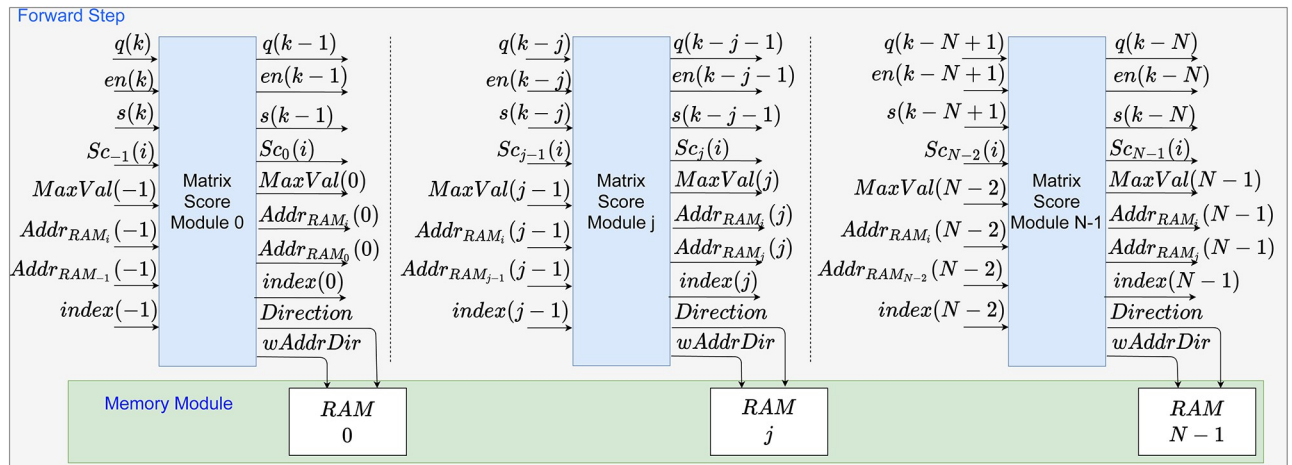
Forward Step

$q(k)$
$en(k)$
$s(k)$
$Sc_{-1}(i)$
$MaxVal(-1)$
$Addr_{RAM_i}(-1)$
$Addr_{RAM_{-1}}(-1)$
$index(-1)$

Matrix Score Module 0

$q(k-1)$
$en(k-1)$
$s(k-1)$
$Sc_0(i)$
$MaxVal(0)$
$Addr_{RAM_i}(0)$
$Addr_{RAM_0}(0)$
$index(0)$
$Direction$
$wAddrDir$

$q(k-j)$
$en(k-j)$
$s(k-j)$
$Sc_{j-1}(i)$
$MaxVal(j-1)$
$Addr_{RAM_i}(j-1)$
$Addr_{RAM_{j-1}}(j-1)$
$index(j-1)$

Matrix Score Module j

$q(k-j-1)$
$en(k-j-1)$
$s(k-j-1)$
$Sc_j(i)$
$MaxVal(j)$
$Addr_{RAM_i}(j)$
$Addr_{RAM_j}(j)$
$index(j)$
$Direction$
$wAddrDir$

$q(k-N+1)$
$en(k-N+1)$
$s(k-N+1)$
$Sc_{N-2}(i)$
$MaxVal(N-2)$
$Addr_{RAM_i}(N-2)$
$Addr_{RAM_{N-2}}(N-2)$
$index(N-2)$

Matrix Score Module N-1

$q(k-N)$
$en(k-N)$
$s(k-N)$
$Sc_{N-1}(i)$
$MaxVal(N-1)$
$Addr_{RAM_i}(N-1)$
$Addr_{RAM_j}(N-1)$
$index(N-1)$
$Direction$
$wAddrDir$

Memory Module

$RAM$ $0$

$RAM$ $j$

$RAM$ $N-1$